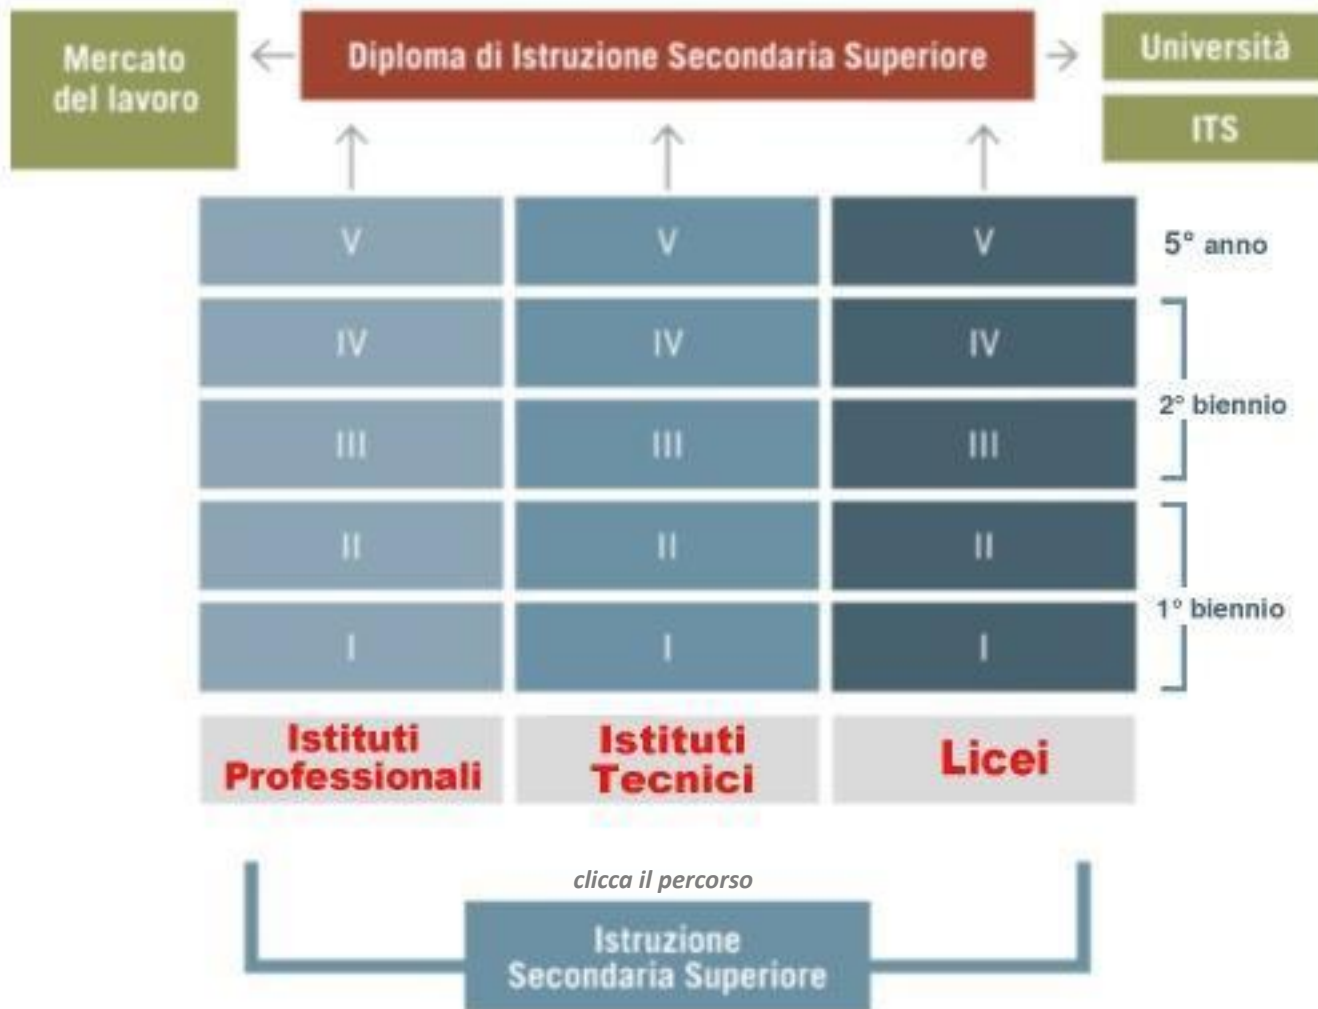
Mercato del lavoro

Diploma di Istruzione Secondaria Superiore

Università

ITS

| Istituti Professionali | Istituti Tecnici | Licei | |
|---|---|---|---|
| V | V | V | 5° anno |
| IV | IV | IV | 2° biennio |
| III | III | III | |
| II | II | II | 1° biennio |
| I | I | I | |

clicca il percorso

Istruzione Secondaria Superiore